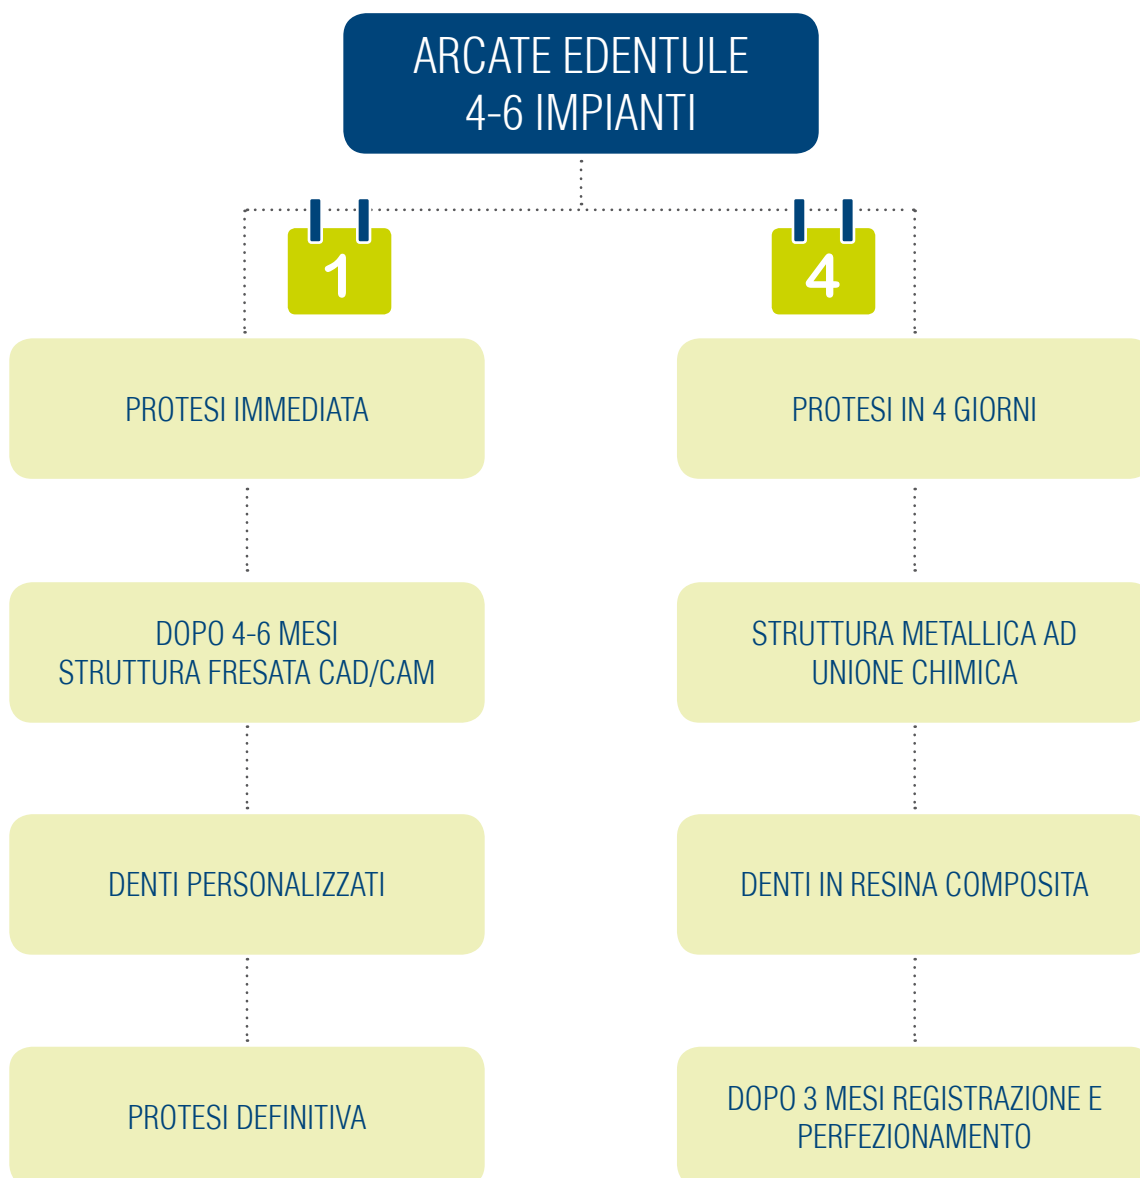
ARCATE EDENTULE
4-6 IMPIANTI

1

PROTESI IMMEDIATA

DOPO 4-6 MESI
STRUTTURA FRESATA CAD/CAM

DENTI PERSONALIZZATI

PROTESI DEFINITIVA

4

PROTESI IN 4 GIORNI

STRUTTURA METALLICA AD UNIONE CHIMICA

DENTI IN RESINA COMPOSITA

DOPO 3 MESI REGISTRAZIONE E PERFEZIONAMENTO